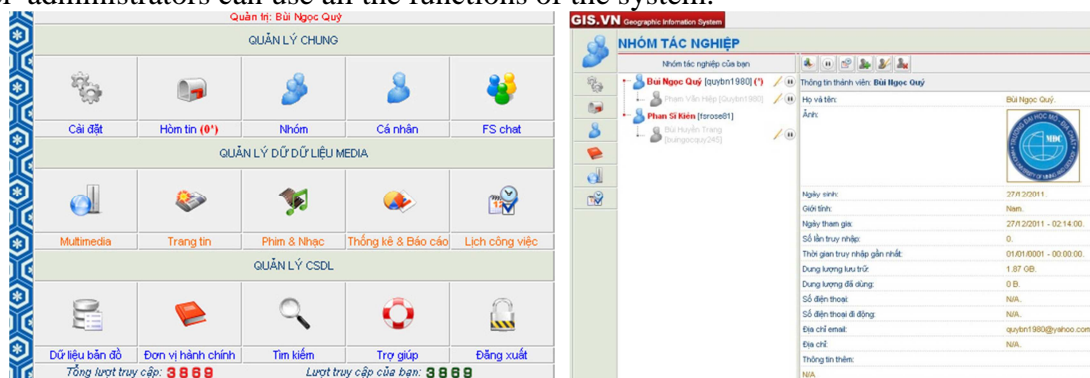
administrators can use all the functions of the system.

Quản trị: Bùi Ngọc Quý

QUẢN LÝ CHUNG

Cài đặt | Hòm tin (0*) | Nhóm | Cá nhân | FS chat

QUẢN LÝ DỮ LIỆU MEDIA

Multimedia | Trang tin | Phim & Nhạc | Thống kê & Báo cáo | Lịch công việc

QUẢN LÝ CSDL

Dữ liệu bản đồ | Đơn vị hành chính | Tìm kiếm | Trợ giúp | Đăng xuất

Tổng lượt truy cập: 3869   Lượt truy cập của bạn: 3869

GIS.VN Geographic Information System

NHÓM TÁC NGHIỆP

Nhóm tác nghiệp của bạn

Bùi Ngọc Quý [quybn1980] (*)
Phạm Văn Hiệp [Quybn1980]
Phan Sĩ Kiên [forose81]
Bùi Huyền Trang [buingocquy245]

Thông tin thành viên: Bùi Ngọc Quý

| | |
|---|---|
| Họ và tên: | Bùi Ngọc Quý. |
| Ảnh: | |
| Ngày sinh: | 27/12/2011. |
| Giới tính: | Nam. |
| Ngày tham gia: | 27/12/2011 - 02:14:00. |
| Số lần truy nhập: | 0. |
| Thời gian truy nhập gần nhất: | 01/01/0001 - 00:00:00. |
| Dung lượng lưu trữ: | 1.87 GB. |
| Dung lượng đã dùng: | 0 B. |
| Số điện thoại: | N/A. |
| Số điện thoại di động: | N/A. |
| Địa chỉ email: | quybn1980@yahoo.com |
| Địa chỉ: | N/A. |
| Thông tin thêm: | |
| N/A. | |